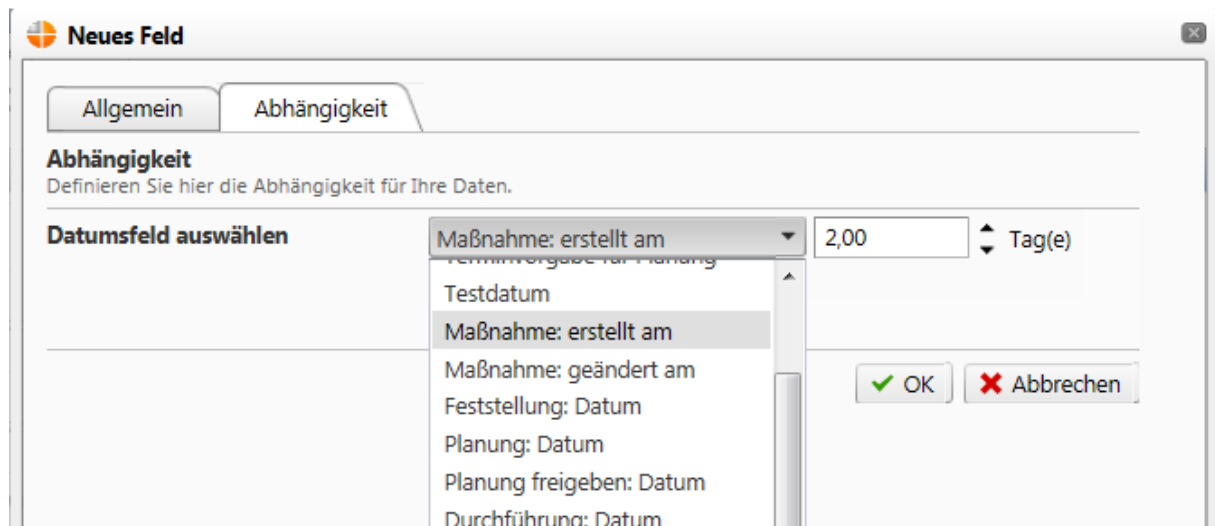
Neues Feld

Allgemein
Abhängigkeit

Abhängigkeit
Definieren Sie hier die Abhängigkeit für Ihre Daten.

Datumsfeld auswählen
Maßnahme: erstellt am
2,00
Tag(e)

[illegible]
Testdatum
Maßnahme: erstellt am
Maßnahme: geändert am
Feststellung: Datum
Planung: Datum
Planung freigeben: Datum
Durchführung: Datum

OK
Abbrechen